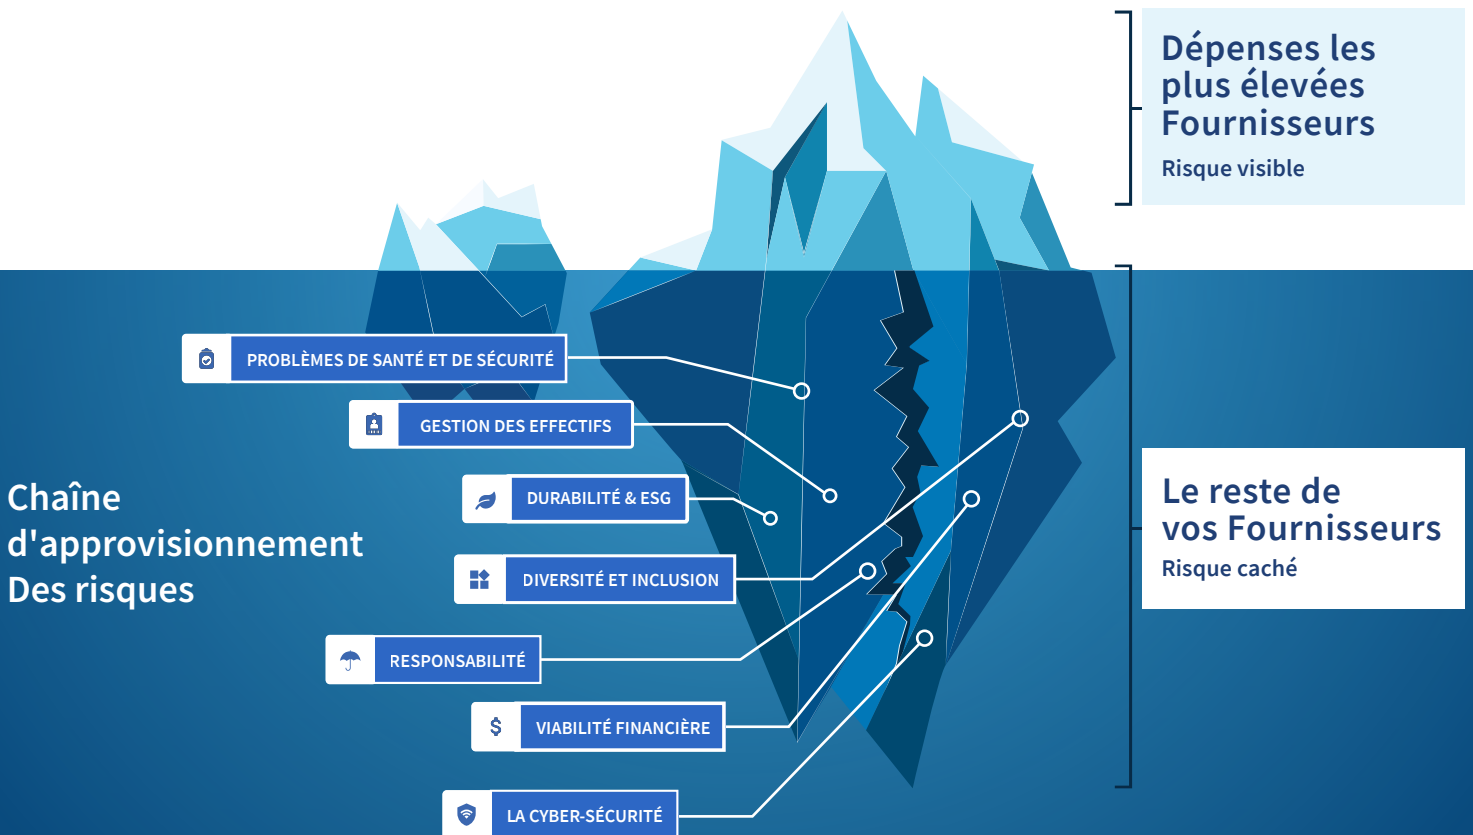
Dépenses les plus élevées Fournisseurs
Risque visible

Chaîne d'approvisionnement Des risques

PROBLÈMES DE SANTÉ ET DE SÉCURITÉ

GESTION DES EFFECTIFS

DURABILITÉ & ESG

DIVERSITÉ ET INCLUSION

RESPONSABILITÉ

VIABILITÉ FINANCIÈRE

LA CYBER-SÉCURITÉ

Le reste de vos Fournisseurs
Risque caché